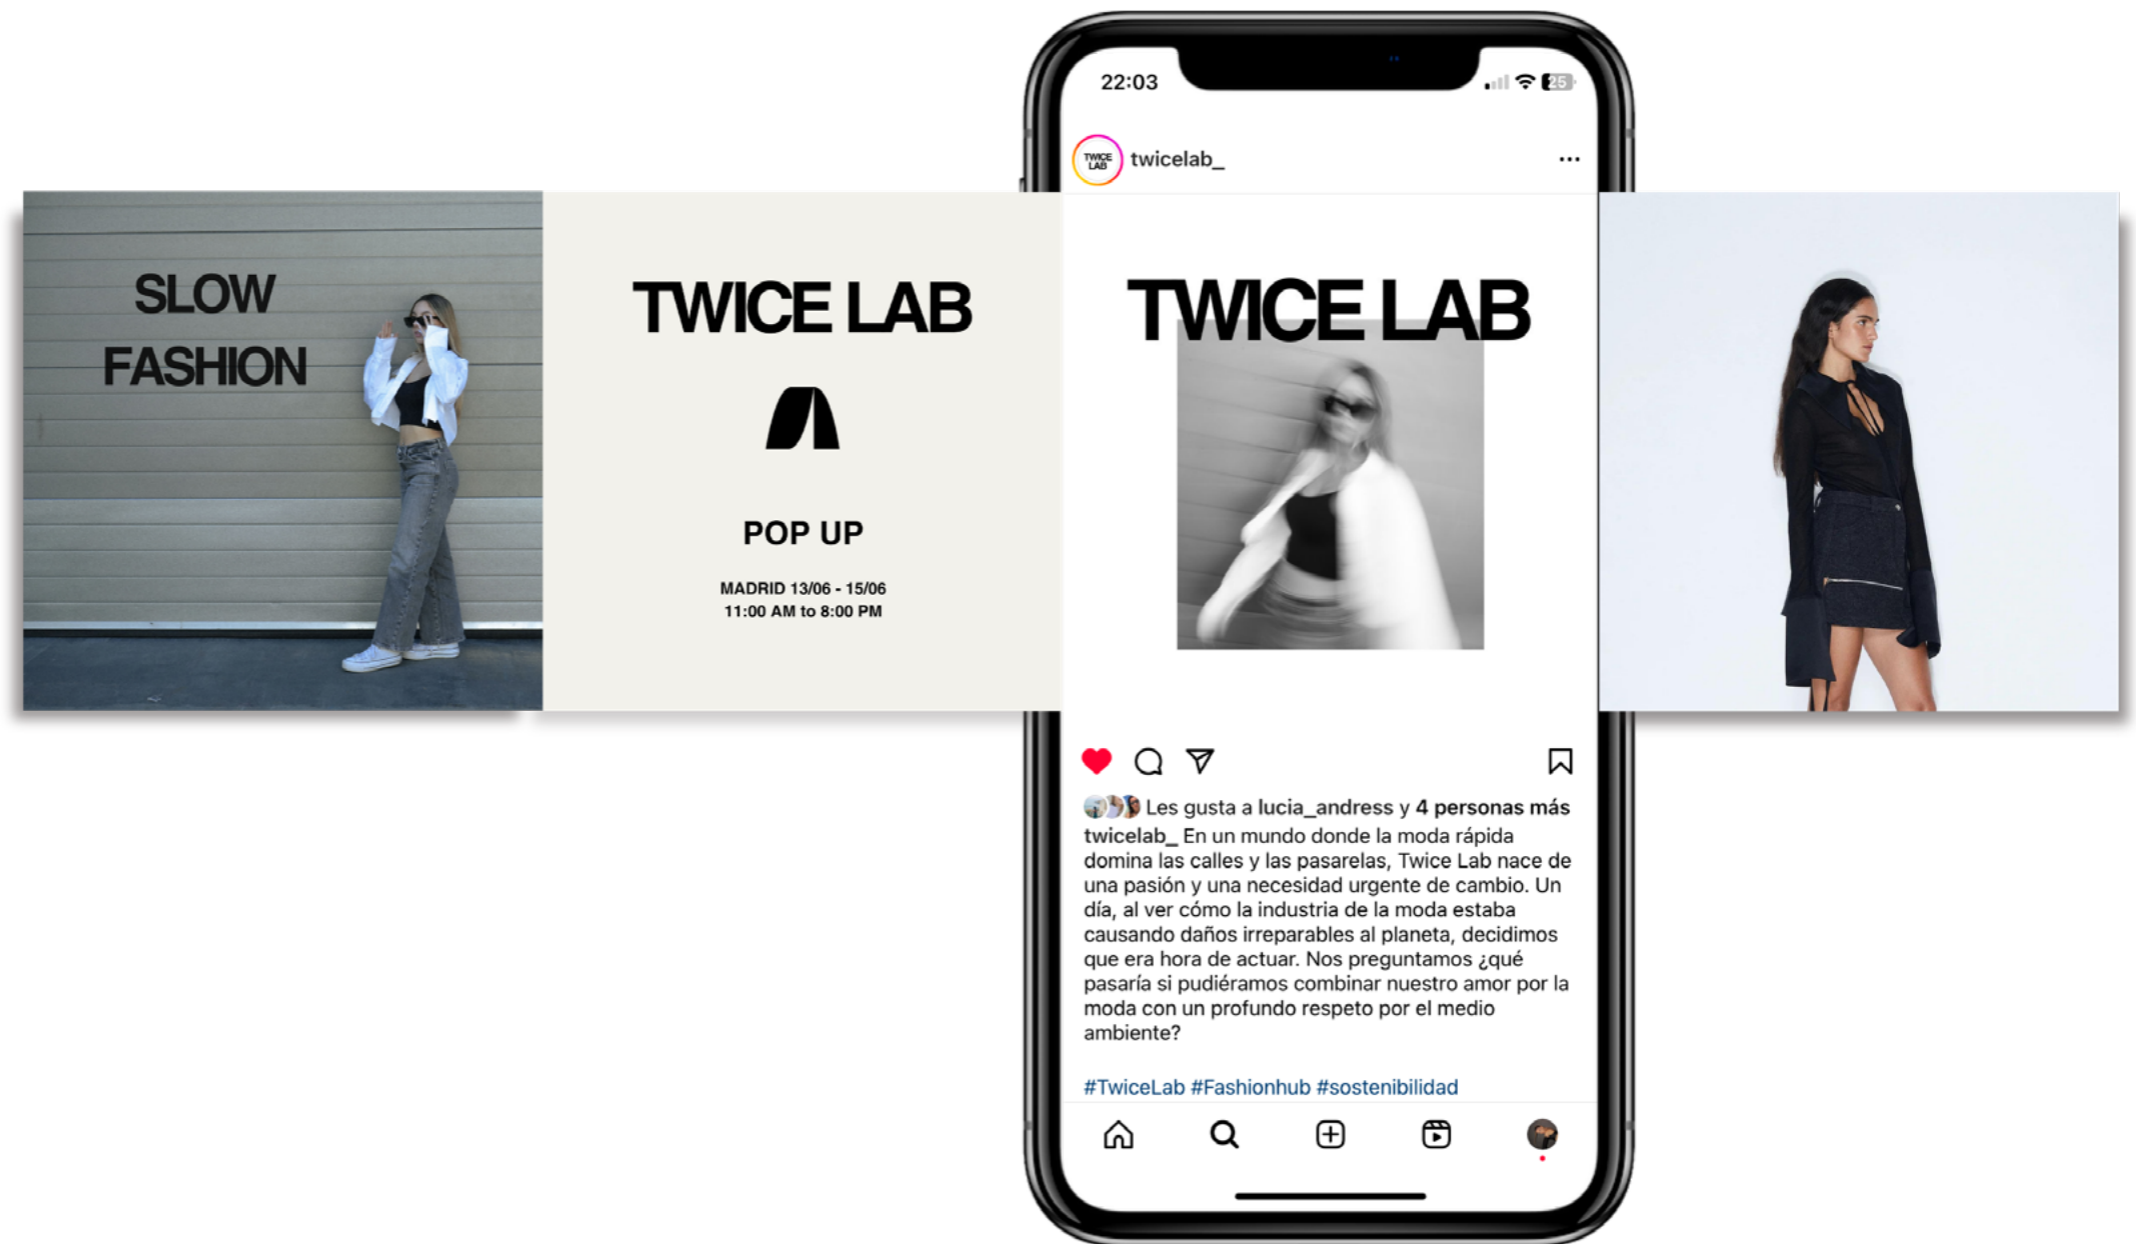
SLOW FASHION

TWICE LAB

POP UP

MADRID 13/06 - 15/06
11:00 AM to 8:00 PM

22:03

TWICE LAB

twicelab_

...

TWICE LAB

Les gusta a lucia_andress y 4 personas más

twicelab_ En un mundo donde la moda rápida domina las calles y las pasarelas, Twice Lab nace de una pasión y una necesidad urgente de cambio. Un día, al ver cómo la industria de la moda estaba causando daños irreparables al planeta, decidimos que era hora de actuar. Nos preguntamos ¿qué pasaría si pudiéramos combinar nuestro amor por la moda con un profundo respeto por el medio ambiente?

#TwiceLab #Fashionhub #sostenibilidad